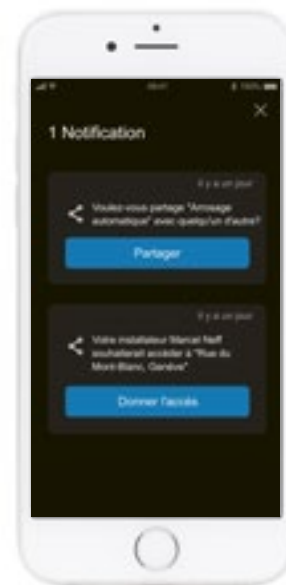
1 Notification

Il y a un jour

Voulez-vous partager "Arrosage automatique" avec quelqu'un d'autre?

Partager

Il y a un jour

Votre installateur Marcel Neff souhaiterait accéder à "Rue du Mont-Blanc, Genève"

Donner l'accès